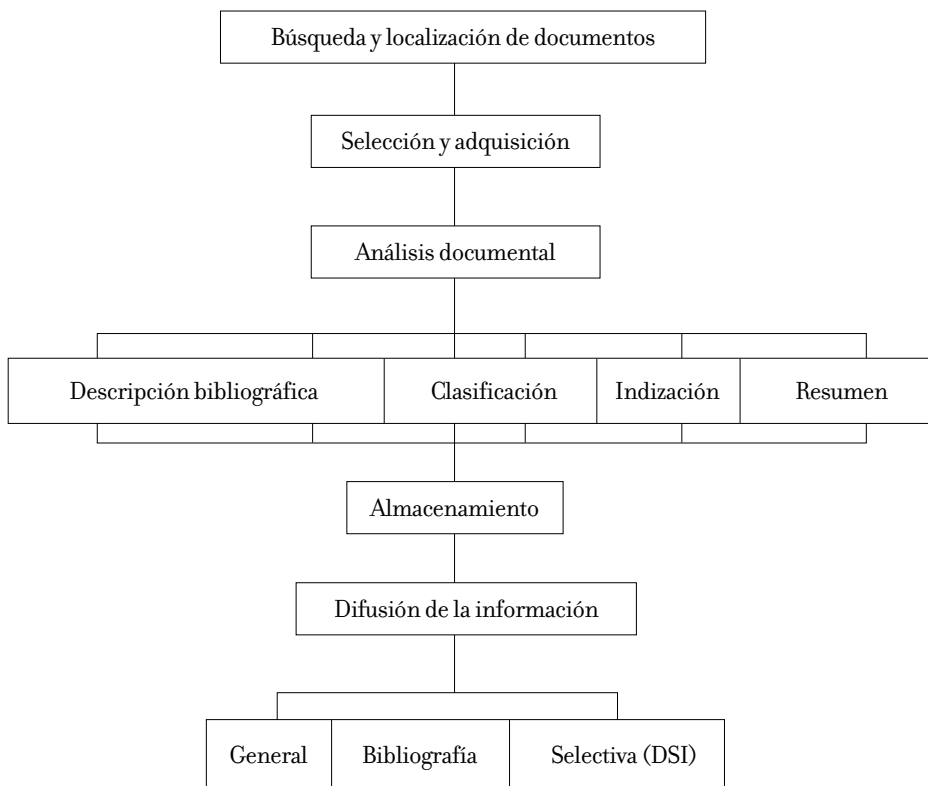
Búsqueda y localización de documentos

Selección y adquisición

Análisis documental

Descripción bibliográfica

Clasificación

Indización

Resumen

Almacenamiento

Difusión de la información

General

Bibliografía

Selectiva (DSI)